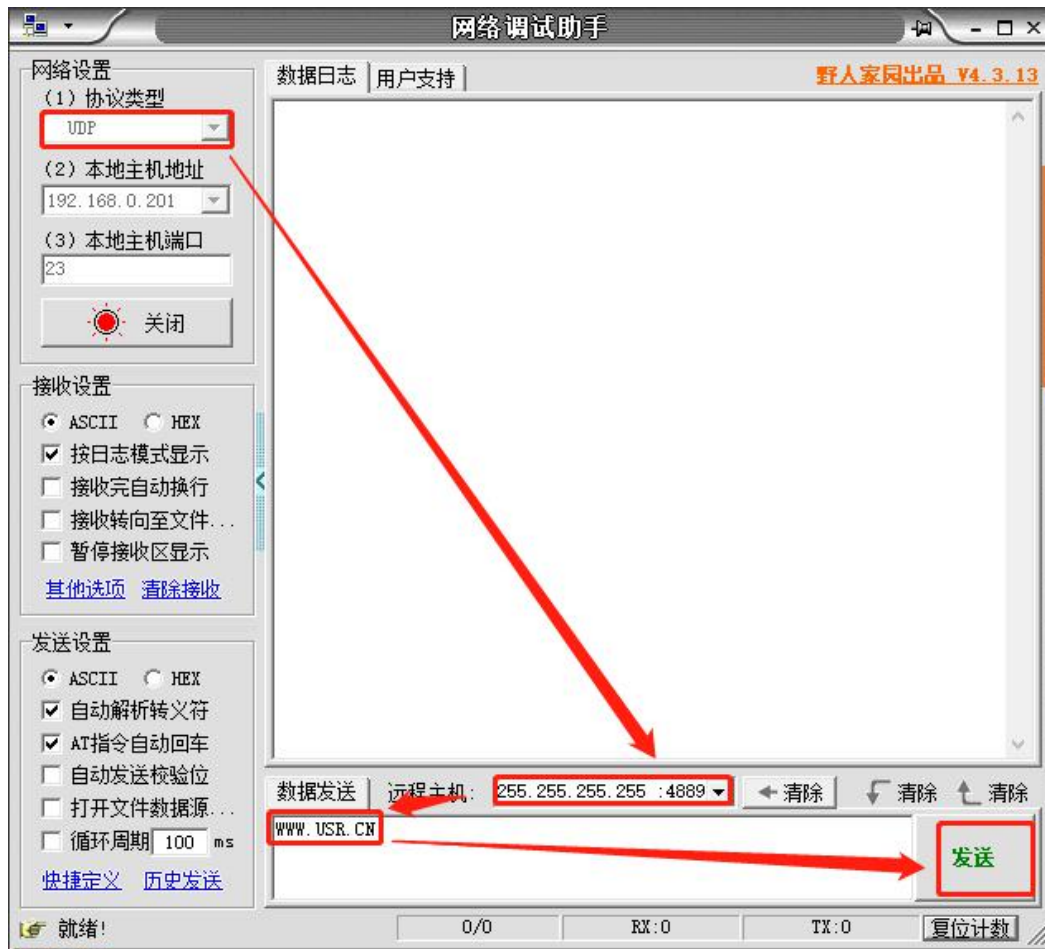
网络调试助手

网络设置
(1) 协议类型
UDP
(2) 本地主机地址
192.168.0.201
(3) 本地主机端口
23
关闭

接收设置
ASCII HEX
按日志模式显示
接收完自动换行
接收转向至文件...
暂停接收区显示
其他选项 清除接收

发送设置
ASCII HEX
自动解析转义符
AT指令自动回车
自动发送校验位
打开文件数据源...
循环周期 100 ms
快捷定义 历史发送

数据日志 | 用户支持
野人家园出品 V4.3.13

数据发送 远程主机: 255.255.255.255 :4889 清除 清除 清除
WWW.USR.CN
发送

就绪! 0/0 RX:0 TX:0 复位计数